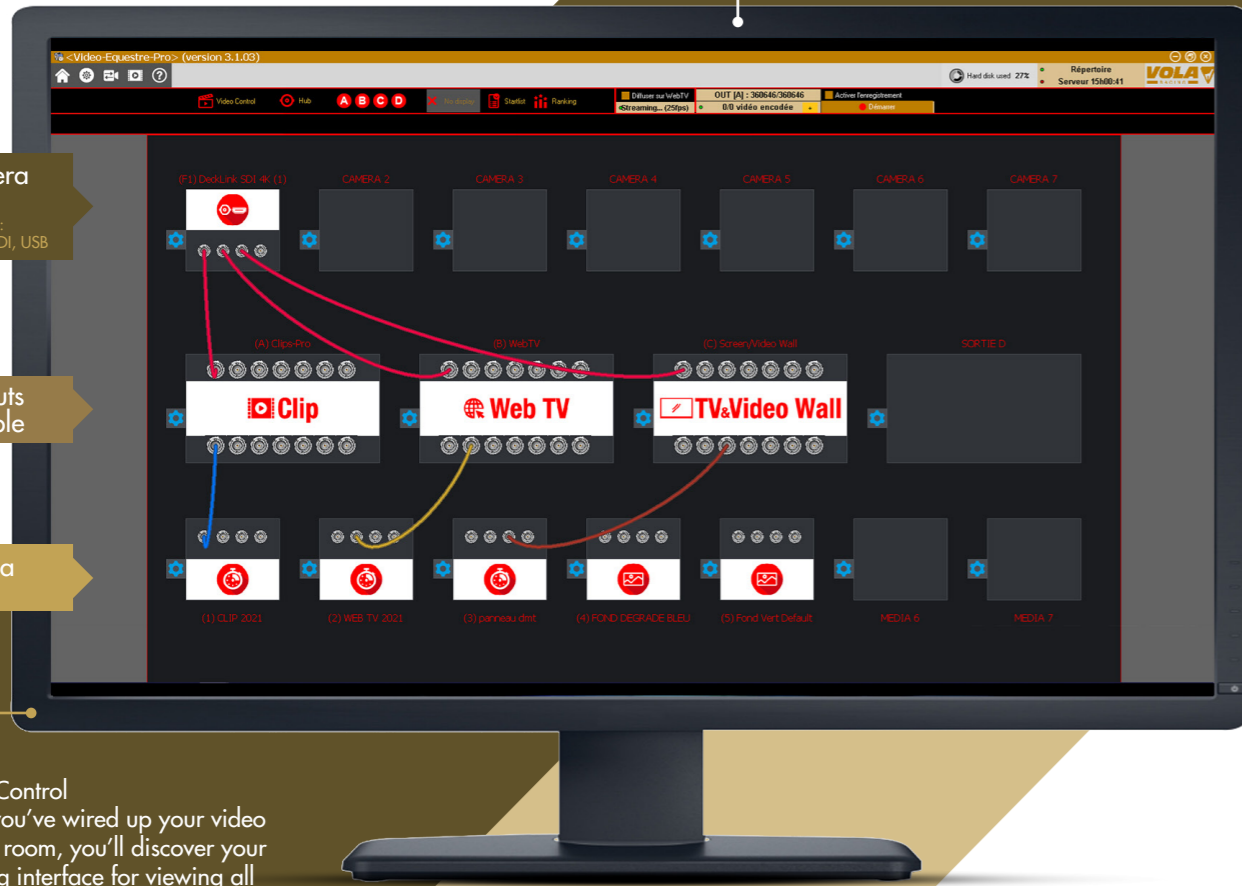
era
DI, USB

uts
ole

a

<Video-Equestre-Pro> (version 3.1.03)

Hard disk used 27%
Répertoire
Serveur 15h08:41
VOLA

Video Control
Hub
A B C D
No display
Startlist
Ranking

Diffuser sur WebTV
OUT [A] : 360646/360646
Activer l'enregistrement
Streaming... (25fps)
0/0 vidéo encodée
Démarrer

(F1) DeckLink SDI 4K (1)
CAMERA 2
CAMERA 3
CAMERA 4
CAMERA 5
CAMERA 6
CAMERA 7

(A) Clips-Pro
(B) WebTV
(C) Screen/Video Wall
SORTIE D

Clip
Web TV
TV&Video Wall

(1) CLIP 2021
(2) WEB TV 2021
(3) panneau dmt
(4) FOND DEGRADE BLEU
(5) Fond Vert Default
MEDIA 6
MEDIA 7

Control
ou've wired up your video
room, you'll discover your
interface for viewing all